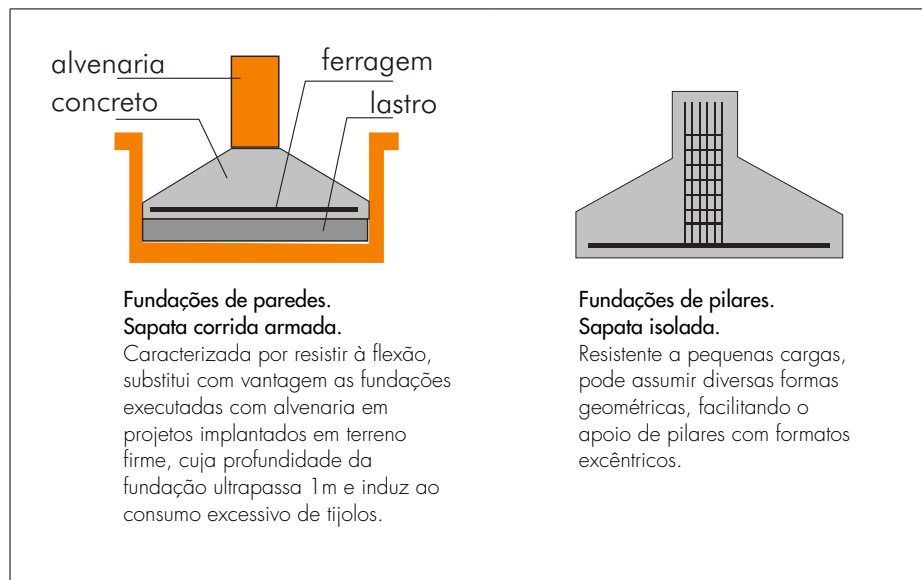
alvenaria
ferragem
concreto
lastro

Fundações de paredes.
Sapata corrida armada.
Caracterizada por resistir à flexão, substitui com vantagem as fundações executadas com alvenaria em projetos implantados em terreno firme, cuja profundidade da fundação ultrapassa 1m e induz ao consumo excessivo de tijolos.

Fundações de pilares.
Sapata isolada.
Resistente a pequenas cargas, pode assumir diversas formas geométricas, facilitando o apoio de pilares com formatos excêntricos.